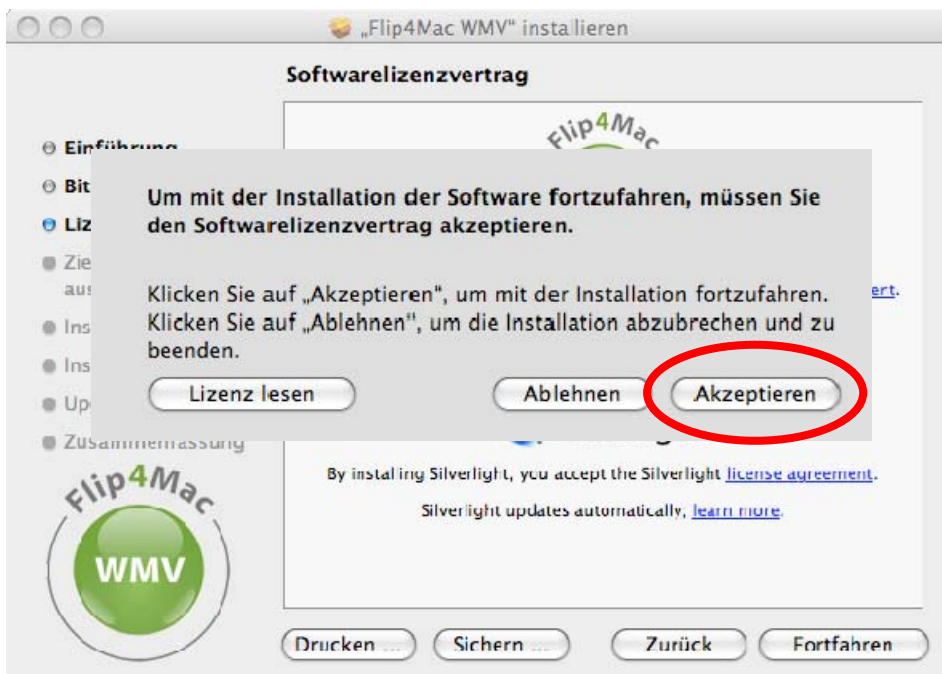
„Flip4Mac WMV" installieren

Softwarelizenzvertrag

Einführung
Bit
Liz
Zie
aus
Ins
Ins
Up
Zusammenfassung

Flip4Mac

Um mit der Installation der Software fortzufahren, müssen Sie den Softwarelizenzvertrag akzeptieren.

Klicken Sie auf „Akzeptieren", um mit der Installation fortzufahren. Klicken Sie auf „Ablehnen", um die Installation abzubrechen und zu beenden.

Lizenz lesen
Ablehnen
Akzeptieren

ert.

By installing Silverlight, you accept the Silverlight license agreement.

Silverlight updates automatically, learn more.

Flip4Mac
WMV

Drucken ...
Sichern ...
Zurück
Fortfahren